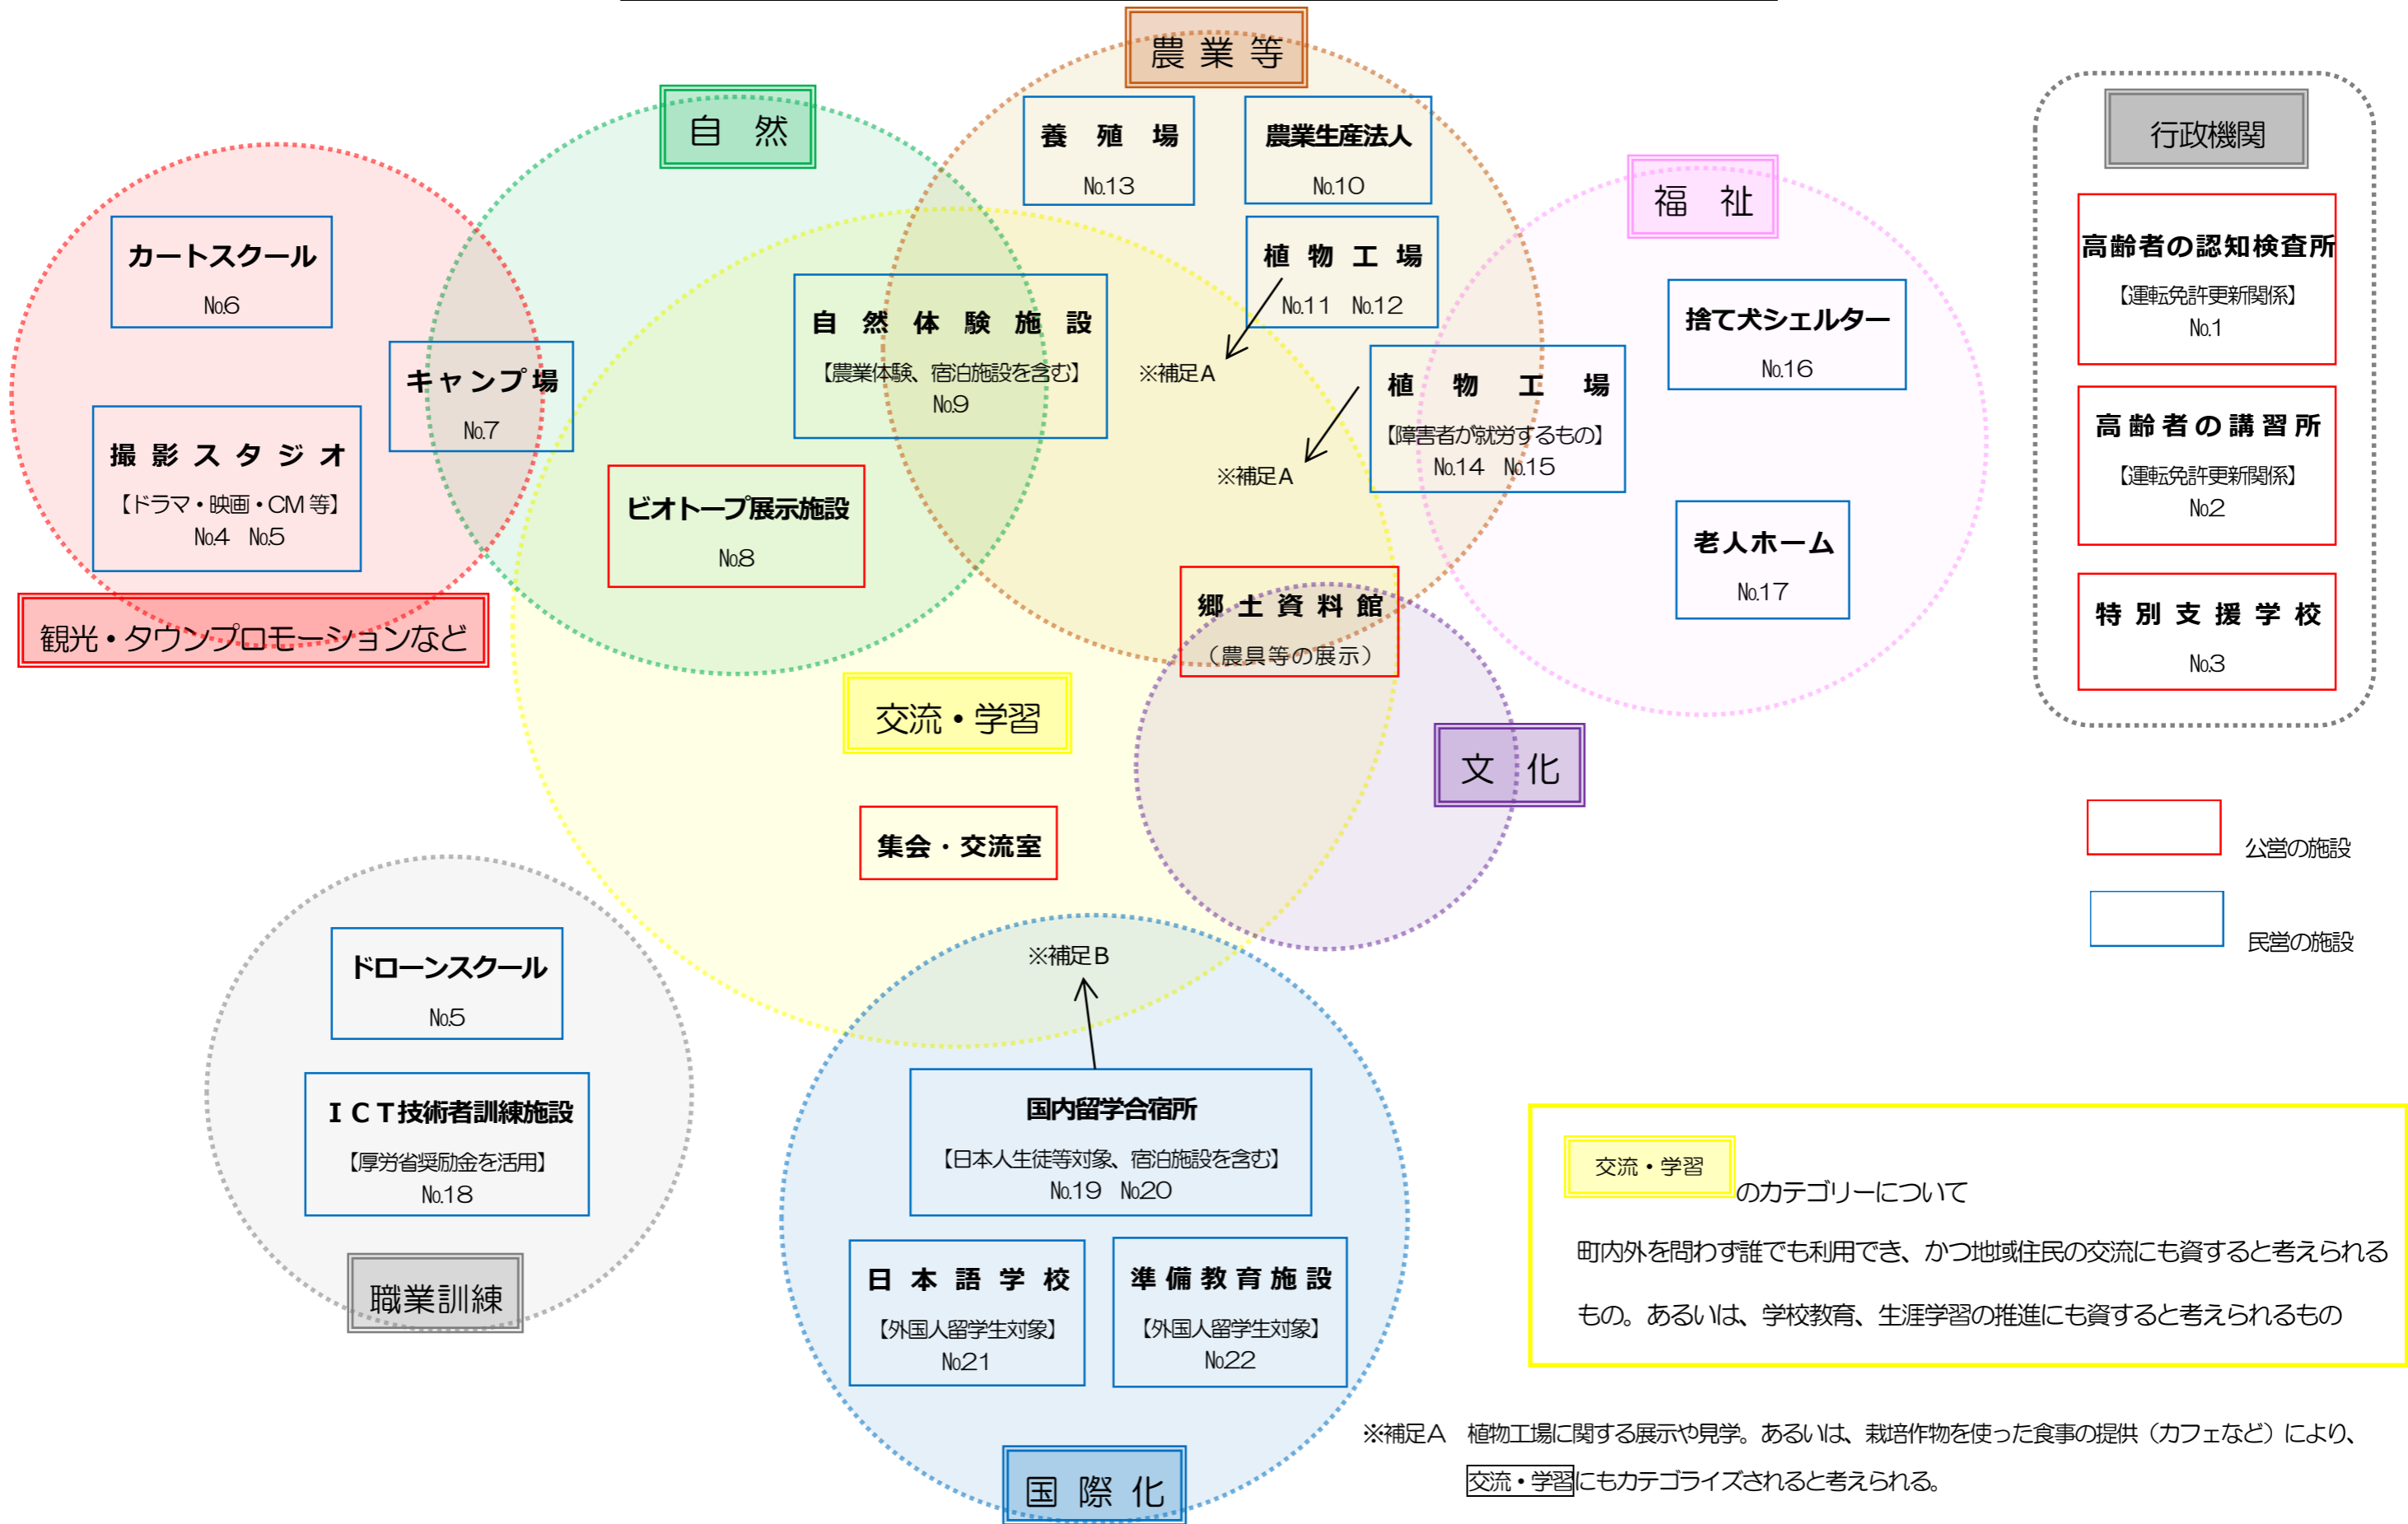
農業等

自然

養殖場
No.13

農業生産法人
No.10

植物工場
No.11 No.12

福祉

行政機関

高齢者の認知検査所
【運転免許更新関係】
No.1

カートスクール
No.6

自然体験施設
【農業体験、宿泊施設を含む】
No.9

※補足A

キャンプ場
No.7

捨て犬シェルター
No.16

植物工場
【障害者が就労するもの】
No.14 No.15

高齢者の講習所
【運転免許更新関係】
No.2

撮影スタジオ
【ドラマ・映画・CM 等】
No.4 No.5

※補足A

ビオトープ展示施設
No.8

老人ホーム
No.17

郷土資料館
（農具等の展示）

特別支援学校
No.3

観光・タウンプロモーションなど

交流・学習

文化

集会・交流室

公営の施設

民営の施設

※補足B

ドローンスクール
No.5

ＩＣＴ技術者訓練施設
【厚労省奨励金を活用】
No.18

国内留学合宿所
【日本人生徒等対象、宿泊施設を含む】
No.19 No.20

交流・学習のカテゴリーについて

町内外を問わず誰でも利用でき、かつ地域住民の交流にも資すると考えられるもの。あるいは、学校教育、生涯学習の推進にも資すると考えられるもの

職業訓練

日本語学校
【外国人留学生対象】
No.21

準備教育施設
【外国人留学生対象】
No.22

※補足A　植物工場に関する展示や見学。あるいは、栽培作物を使った食事の提供（カフェなど）により、交流・学習にもカテゴライズされると考えられる。

国際化